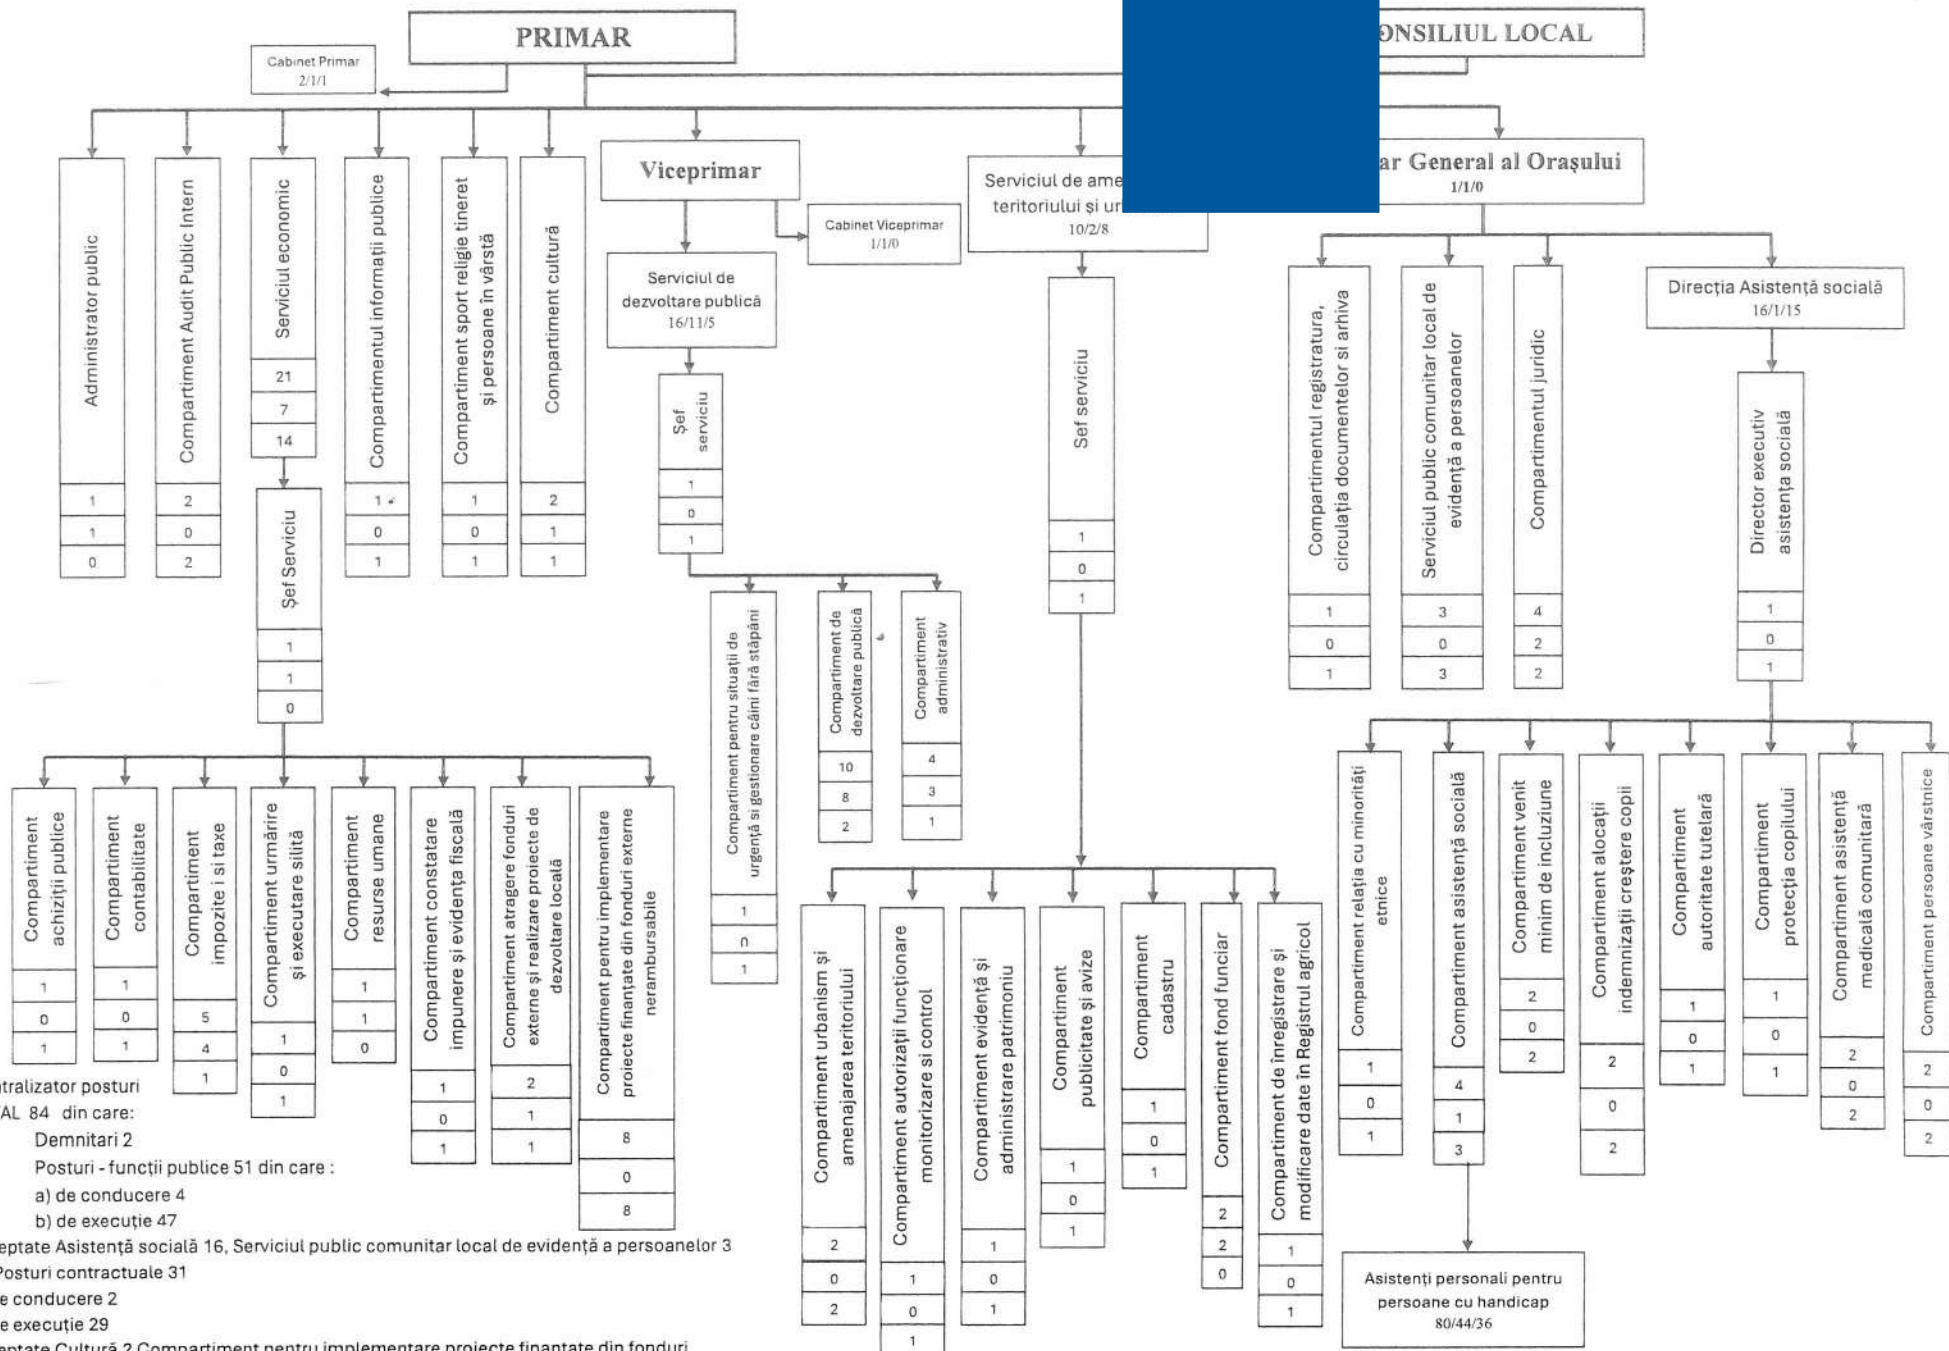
PRIMAR

ONSILIUL LOCAL

Cabinet Primar
2/1/1

Administrator public
1
1
0

Compartiment Audit Public Intern
2
0
2

Serviciul economic
21
7
14

Şef Serviciu
1
1
0

Compartimentul informaţii publice
1
0
1

Compartiment sport religie tineret şi persoane în vârstă
1
0
1

Compartiment cultură
2
1
1

Viceprimar

Cabinet Viceprimar
1/1/0

Serviciul de dezvoltare publică
16/11/5

Şef serviciu
1
0
1

Compartiment pentru situaţii de urgenţă şi gestionare câini fără stăpâni
1
0
1

Compartiment de dezvoltare publică
10
8
2

Compartiment administrativ
4
3
1

Serviciul de ame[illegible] teritoriului şi ur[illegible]
10/2/8

Şef serviciu
1
0
1

Compartiment urbanism şi amenajarea teritoriului
2
0
2

Compartiment autorizaţii funcţionare monitorizare si control
1
0
1

Compartiment evidenţă şi administrare patrimoniu
1
0
1

Compartiment publicitate şi avize
1
0
1

Compartiment cadastru
1
0
1

Compartiment fond funciar
2
2
0

Compartiment de înregistrare şi modificare date în Registrul agricol
1
0
1

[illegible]ar General al Oraşului
1/1/0

Compartimentul registratura, circulaţia documentelor si arhiva
1
0
1

Serviciul public comunitar local de evidenţă a persoanelor
3
0
3

Compartimentul juridic
4
2
2

Direcţia Asistenţă socială
16/1/15

Director executiv asistenţa socială
1
0
1

Compartiment relaţia cu minorităţi etnice
1
0
1

Compartiment asistenţă socială
4
1
3

Asistenţi personali pentru persoane cu handicap
80/44/36

Compartiment venit minim de incluziune
2
0
2

Compartiment alocaţii indemnizaţii creştere copii
2
0
2

Compartiment autoritate tutelară
1
0
1

Compartiment protecţia copilului
1
0
1

Compartiment asistenţă medicală comunitară
2
0
2

Compartiment persoane vârstnice
2
0
2

Compartiment achiziţii publice
1
0
1

Compartiment contabilitate
1
0
1

Compartiment impozite i si taxe
5
4
1

Compartiment urmărire şi executare silită
1
0
1

Compartiment resurse umane
1
1
0

Compartiment constatare impunere şi evidenţa fiscală
1
0
1

Compartiment atragere fonduri externe şi realizare proiecte de dezvoltare locală
2
1
1

Compartiment pentru implementare proiecte finanţate din fonduri externe nerambursabile
8
0
8

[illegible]tralizator posturi
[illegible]AL 84 din care:
Demnitari 2
Posturi - funcţii publice 51 din care :
a) de conducere 4
b) de execuţie 47
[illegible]eptate Asistenţă socială 16, Serviciul public comunitar local de evidenţă a persoanelor 3
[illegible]osturi contractuale 31
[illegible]e conducere 2
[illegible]e execuţie 29
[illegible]eptate Cultură 2 Compartiment pentru implementare proiecte finanţate din fonduri